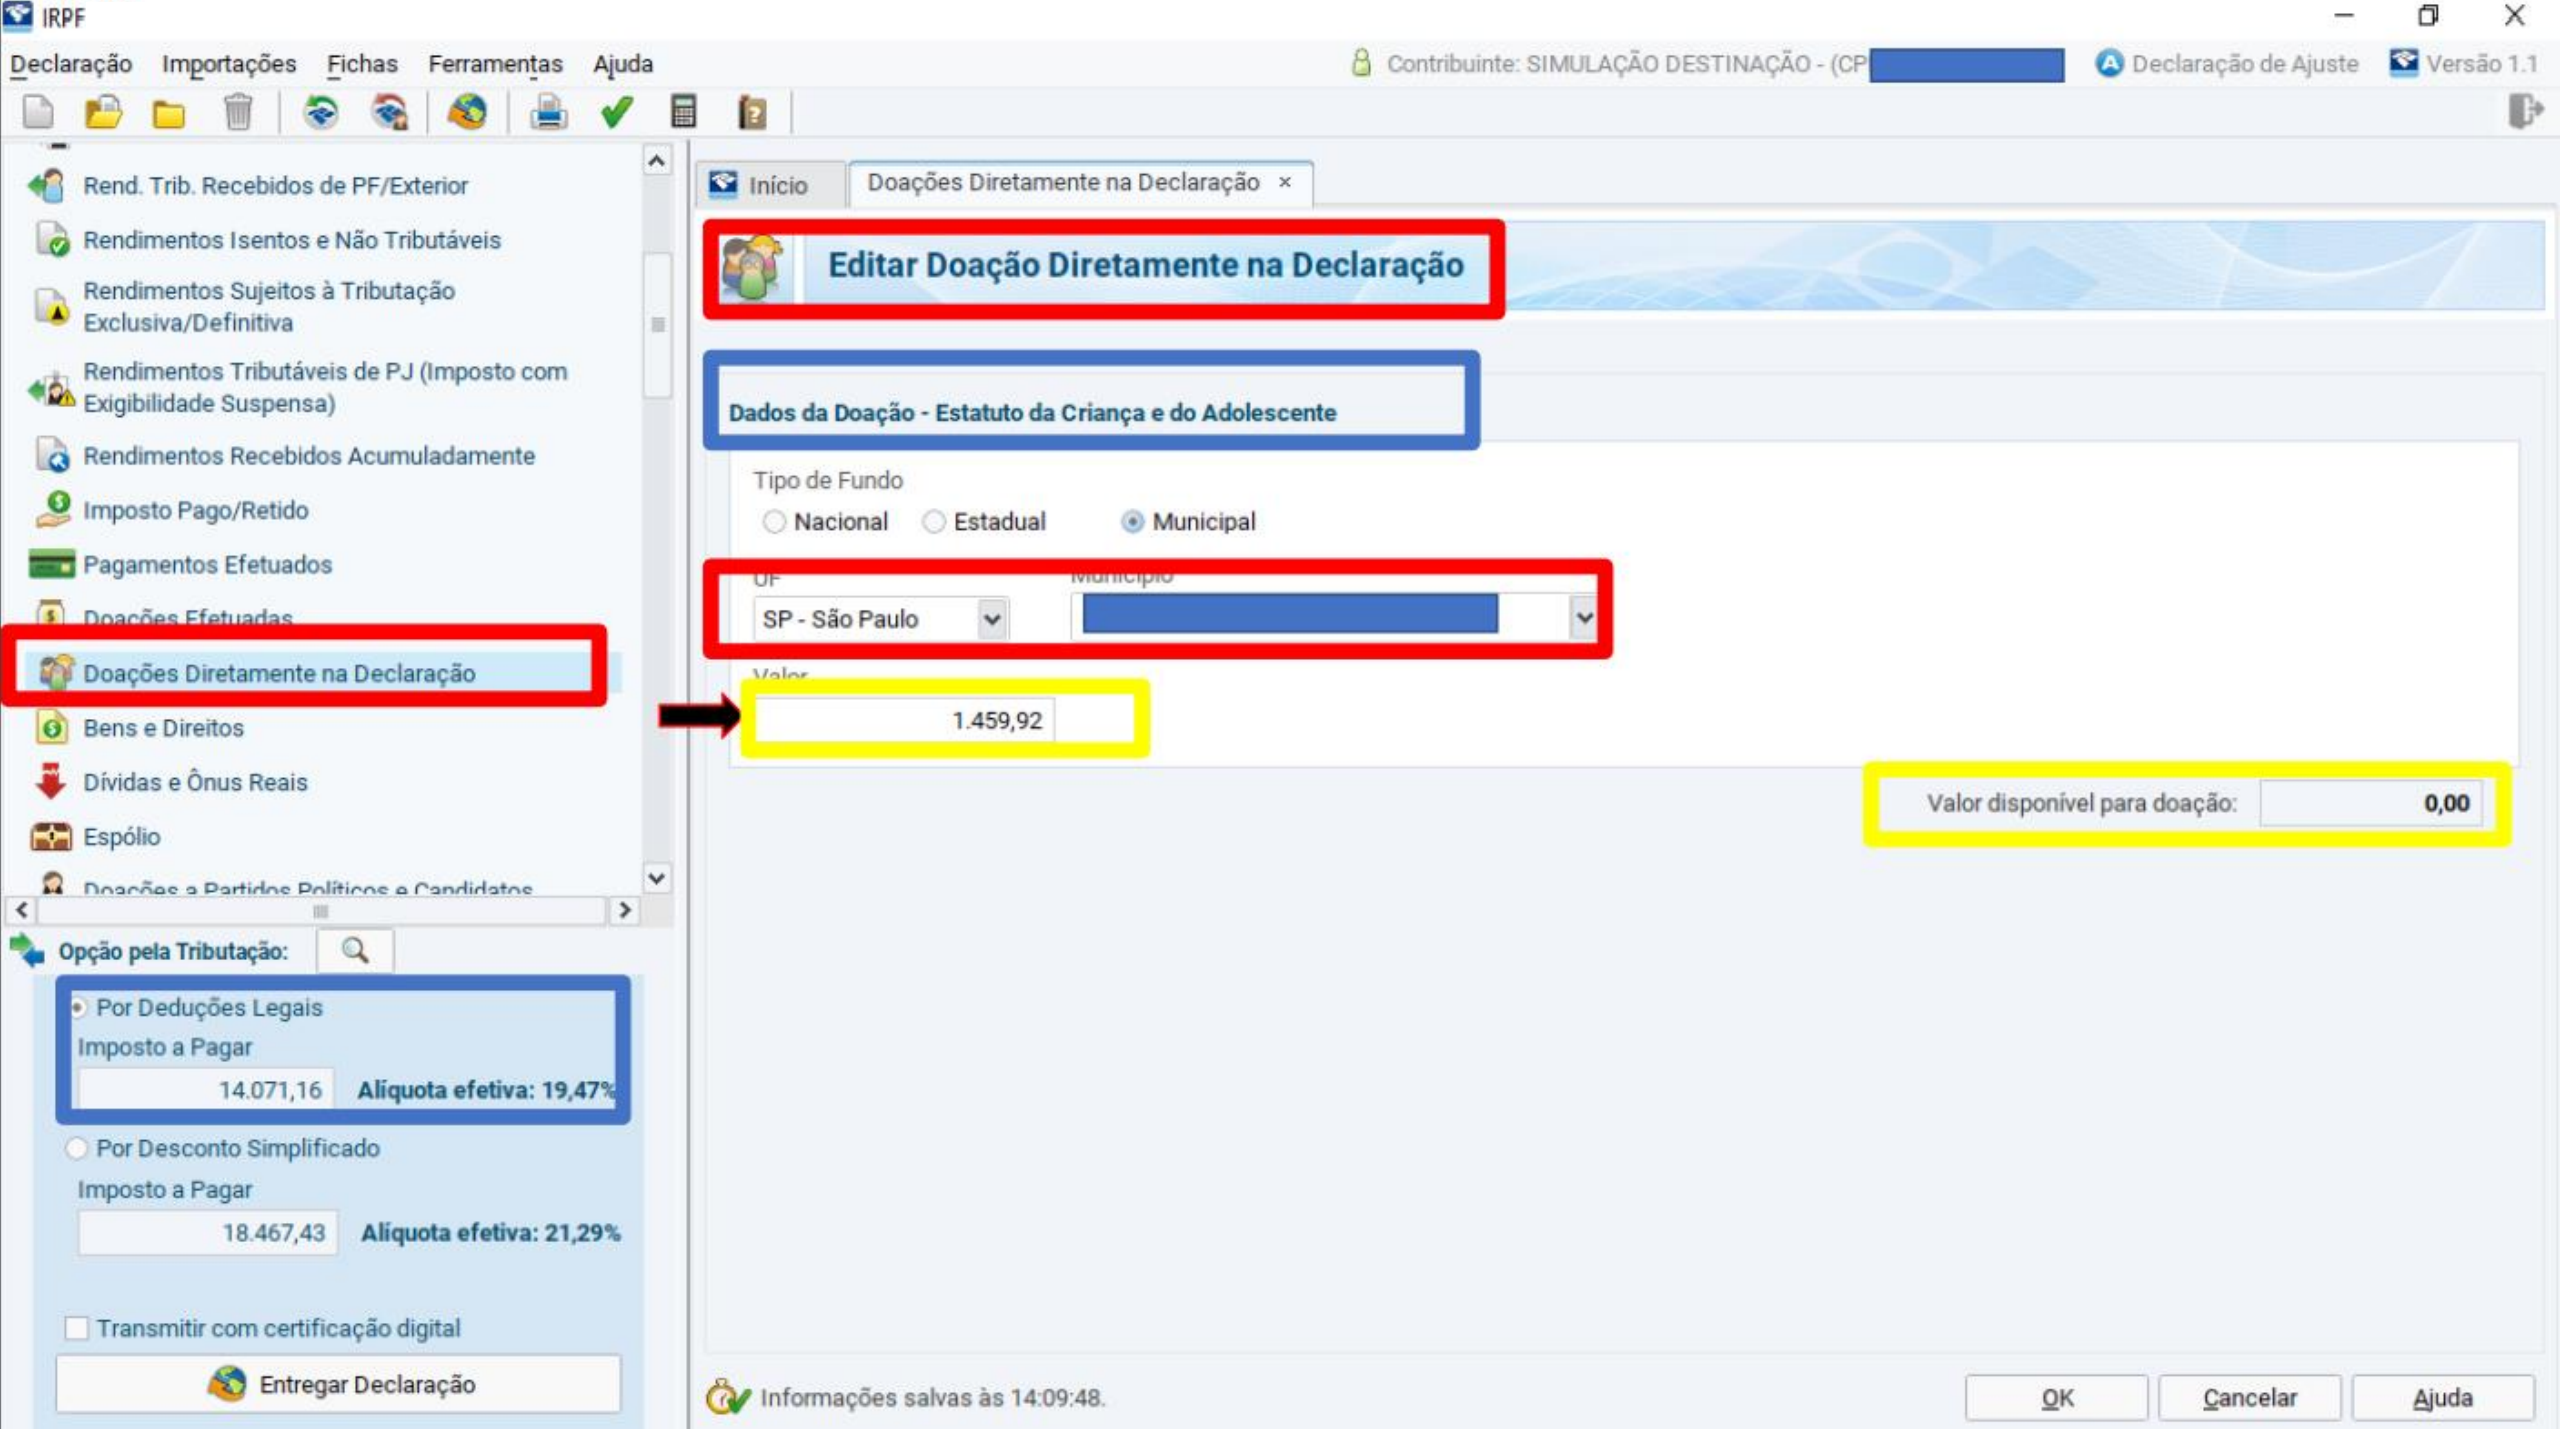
IRPF

Declaração Importações Fichas Ferramentas Ajuda

Contribuinte: SIMULAÇÃO DESTINAÇÃO - (CP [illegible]

Declaração de Ajuste

Versão 1.1

Rend. Trib. Recebidos de PF/Exterior

Rendimentos Isentos e Não Tributáveis

Rendimentos Sujeitos à Tributação Exclusiva/Definitiva

Rendimentos Tributáveis de PJ (Imposto com Exigibilidade Suspensa)

Rendimentos Recebidos Acumuladamente

Imposto Pago/Retido

Pagamentos Efetuados

Doações Efetuadas

Doações Diretamente na Declaração

Bens e Direitos

Dívidas e Ônus Reais

Espólio

Doações a Partidos Políticos e Candidatos

Opção pela Tributação:

Por Deduções Legais

Imposto a Pagar

14.071,16

Alíquota efetiva: 19,47%

Por Desconto Simplificado

Imposto a Pagar

18.467,43

Alíquota efetiva: 21,29%

Transmitir com certificação digital

Entregar Declaração

Início

Doações Diretamente na Declaração ×

Editar Doação Diretamente na Declaração

Dados da Doação - Estatuto da Criança e do Adolescente

Tipo de Fundo

Nacional Estadual Municipal

UF

SP - São Paulo

Município

Valor

1.459,92

Valor disponível para doação: 0,00

Informações salvas às 14:09:48.

OK Cancelar Ajuda